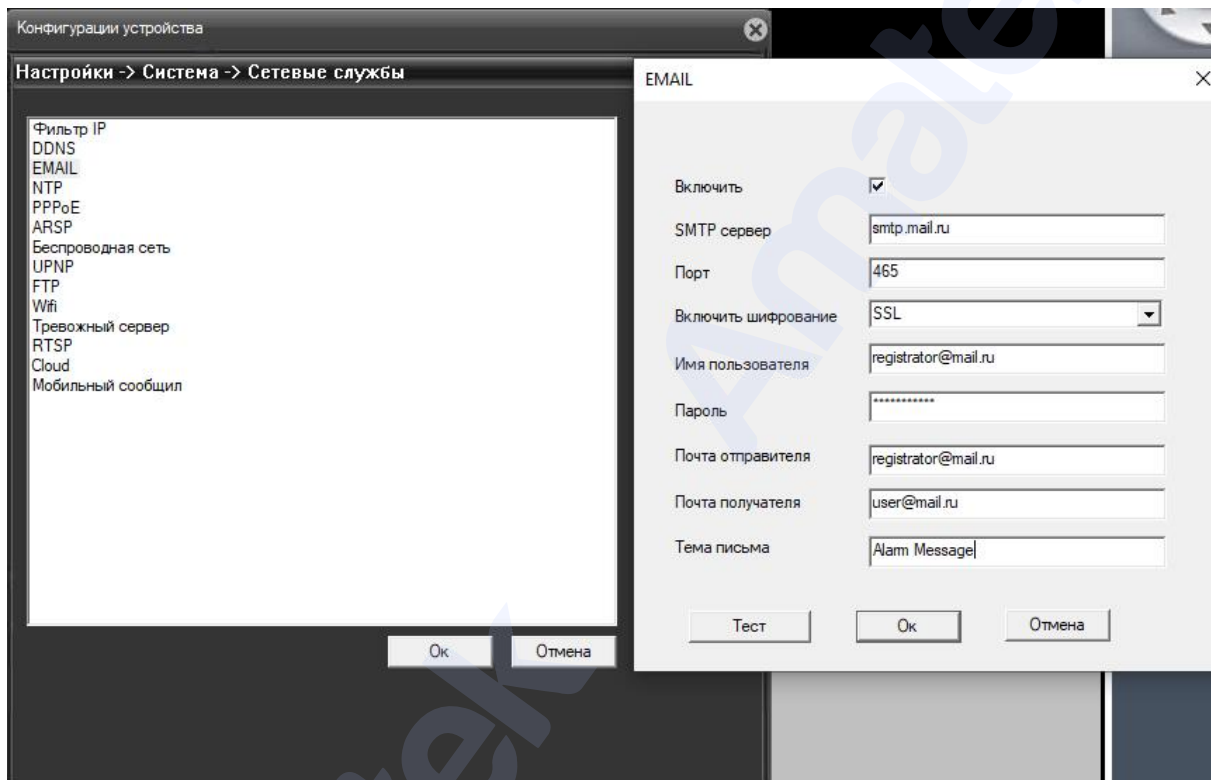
Конфигурации устройства

Настройки -> Система -> Сетевые службы

Фильтр IP
DDNS
EMAIL
NTP
PPPoE
ARSP
Беспроводная сеть
UPNP
FTP
Wifi
Тревожный сервер
RTSP
Cloud
Мобильный сообщил

Ок
Отмена

EMAIL

Включить

SMTP сервер smtp.mail.ru

Порт 465

Включить шифрование SSL

Имя пользователя registrator@mail.ru

Пароль ***********

Почта отправителя registrator@mail.ru

Почта получателя user@mail.ru

Тема письма Alarm Message

Тест
Ок
Отмена

Amate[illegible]
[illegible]ek